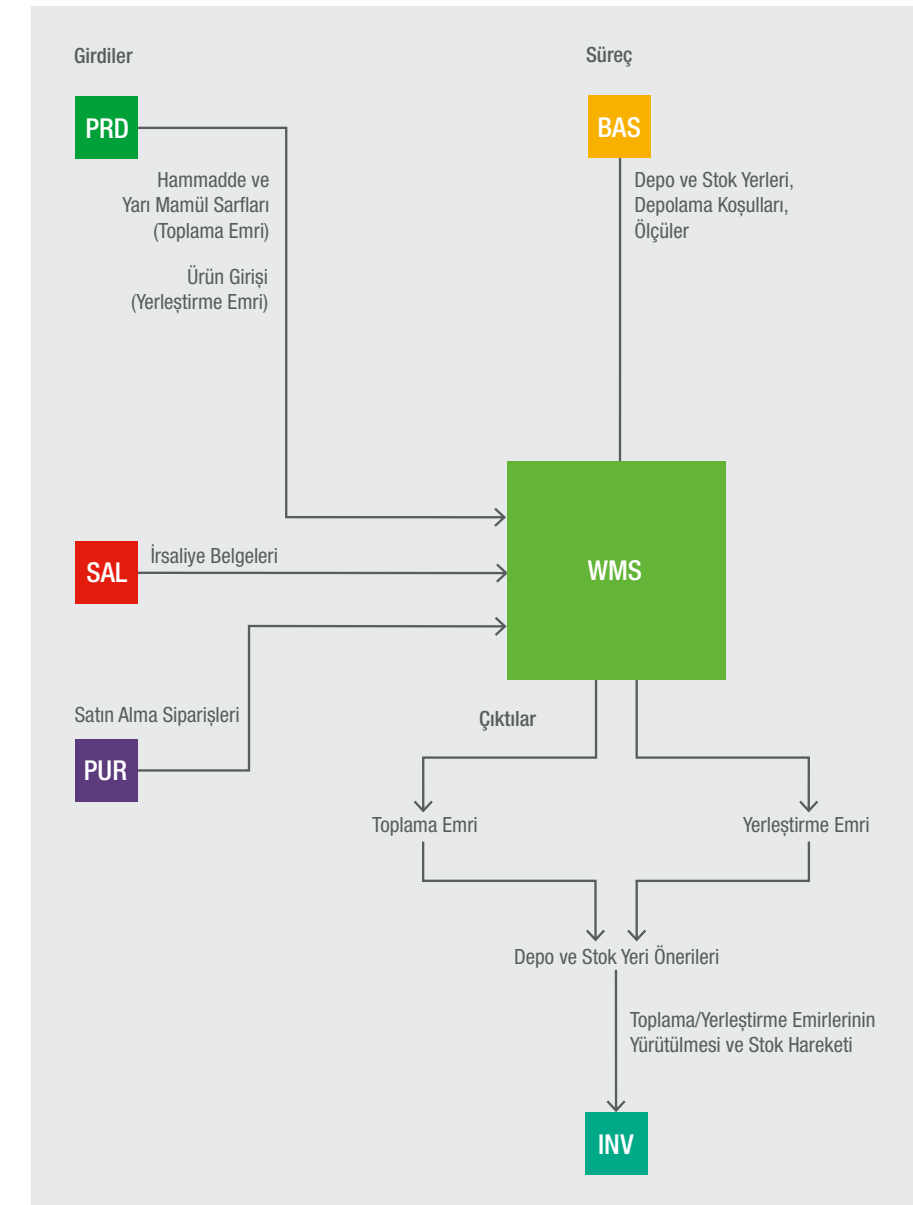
Girdiler

Süreç

PRD

BAS

Hammadde ve Yarı Mamül Sarfları (Toplama Emri)

Depo ve Stok Yerleri, Depolama Koşulları, Ölçüler

Ürün Girişi (Yerleştirme Emri)

SAL

İrsaliye Belgeleri

WMS

Satın Alma Siparişleri

Çıktılar

PUR

Toplama Emri

Yerleştirme Emri

Depo ve Stok Yeri Önerileri

Toplama/Yerleştirme Emirlerinin Yürütülmesi ve Stok Hareketi

INV